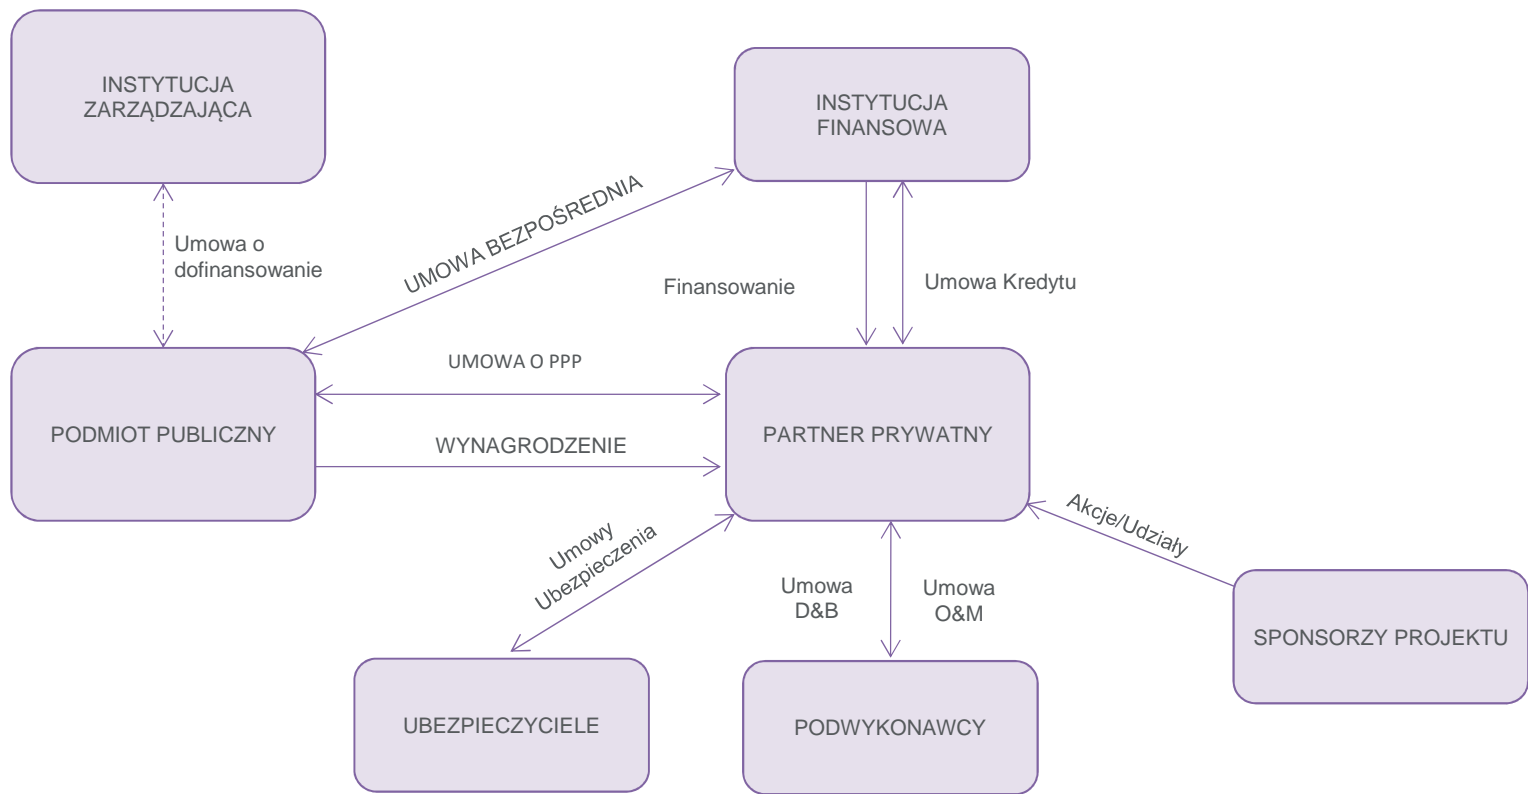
INSTYTUCJA ZARZĄDZAJĄCA

INSTYTUCJA FINANSOWA

Umowa o dofinansowanie

UMOWA BEZPOŚREDNIA

Finansowanie

Umowa Kredytu

UMOWA O PPP

PODMIOT PUBLICZNY

WYNAGRODZENIE

PARTNER PRYWATNY

Umowy Ubezpieczenia

Umowa D&B

Umowa O&M

Akcje/Udziały

SPONSORZY PROJEKTU

UBEZPIECZYCIELE

PODWYKONAWCY